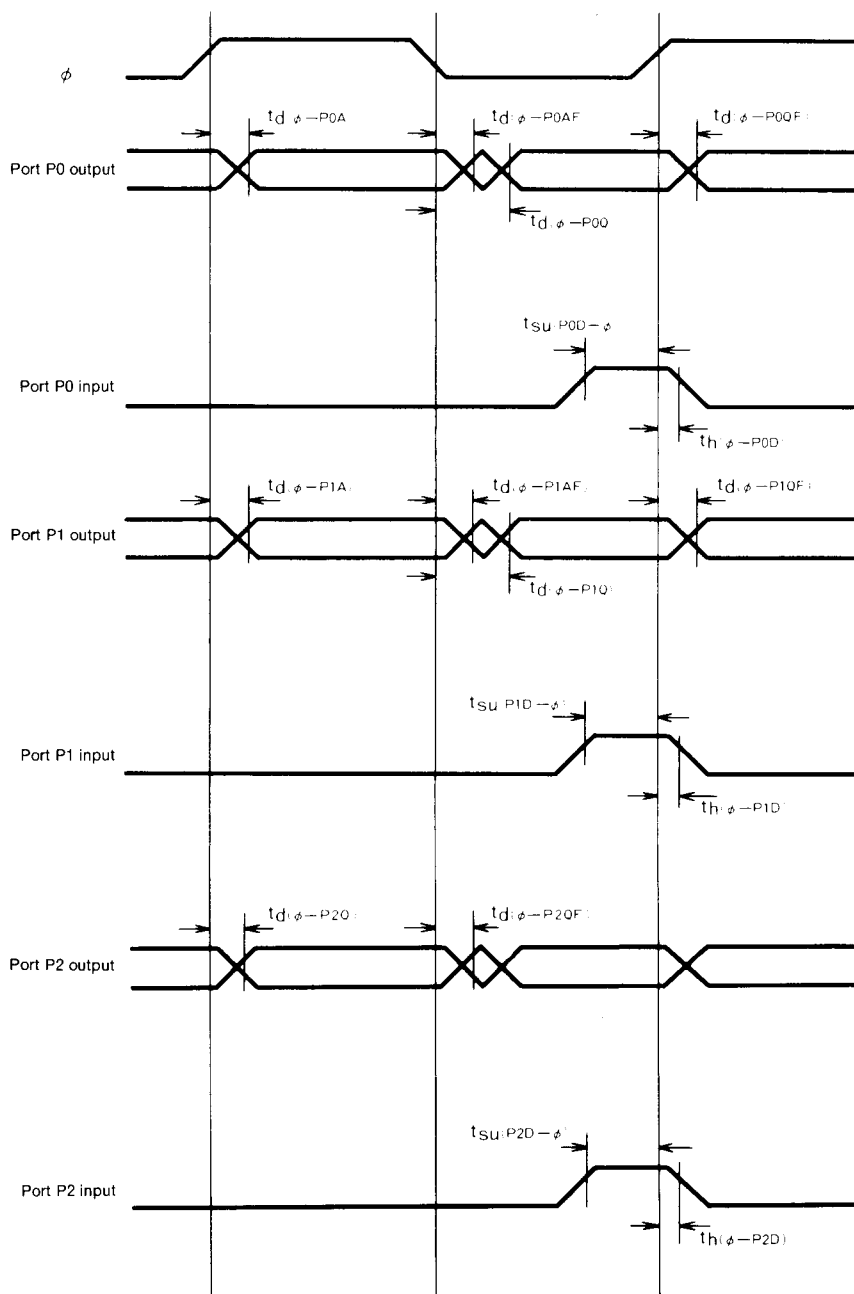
$\phi$

Port P0 output

$t_{d(\phi-P0A)}$

$t_{d(\phi-P0AF)}$

$t_{d(\phi-P0QF)}$

$t_{d(\phi-P0Q)}$

$t_{su(P0D-\phi)}$

Port P0 input

$t_{h(\phi-P0D)}$

$t_{d(\phi-P1A)}$

$t_{d(\phi-P1AF)}$

$t_{d(\phi-P1QF)}$

Port P1 output

$t_{d(\phi-P1Q)}$

$t_{su(P1D-\phi)}$

Port P1 input

$t_{h(\phi-P1D)}$

$t_{d(\phi-P2Q)}$

$t_{d(\phi-P2QF)}$

Port P2 output

$t_{su(P2D-\phi)}$

Port P2 input

$t_{h(\phi-P2D)}$